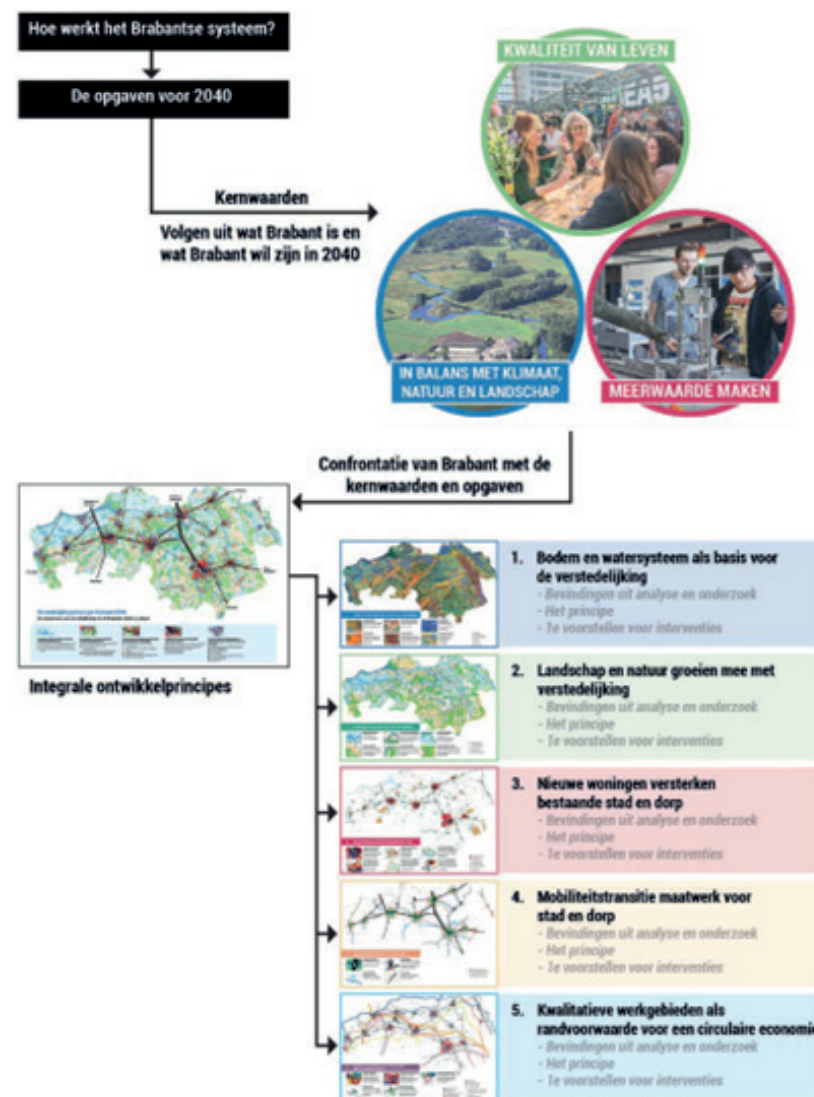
Hoe werkt het Brabantse systeem?

De opgaven voor 2040

Kernwaarden

Volgen uit wat Brabant is en wat Brabant wil zijn in 2040

KWALITEIT VAN LEVEN

IN BALANS MET KLIMAAT, NATUUR EN LANDSCHAP

MEERWAARDE MAKEN

Confrontatie van Brabant met de kernwaarden en opgaven

Integrale ontwikkelprincipes

1. Bodem en watersysteem als basis voor de verstedelijking
- Bevindingen uit analyse en onderzoek
- Het principe
- 1e voorstellen voor interventies

2. Landschap en natuur groeien mee met verstedelijking
- Bevindingen uit analyse en onderzoek
- Het principe
- 1e voorstellen voor interventies

3. Nieuwe woningen versterken bestaande stad en dorp
- Bevindingen uit analyse en onderzoek
- Het principe
- 1e voorstellen voor interventies

4. Mobiliteitstransitie maatwerk voor stad en dorp
- Bevindingen uit analyse en onderzoek
- Het principe
- 1e voorstellen voor interventies

5. Kwalitatieve werkgebieden als randvoorwaarde voor een circulaire economi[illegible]
- Bevindingen uit analyse en onderzoek
- Het principe
- 1e voorstellen voor interventies